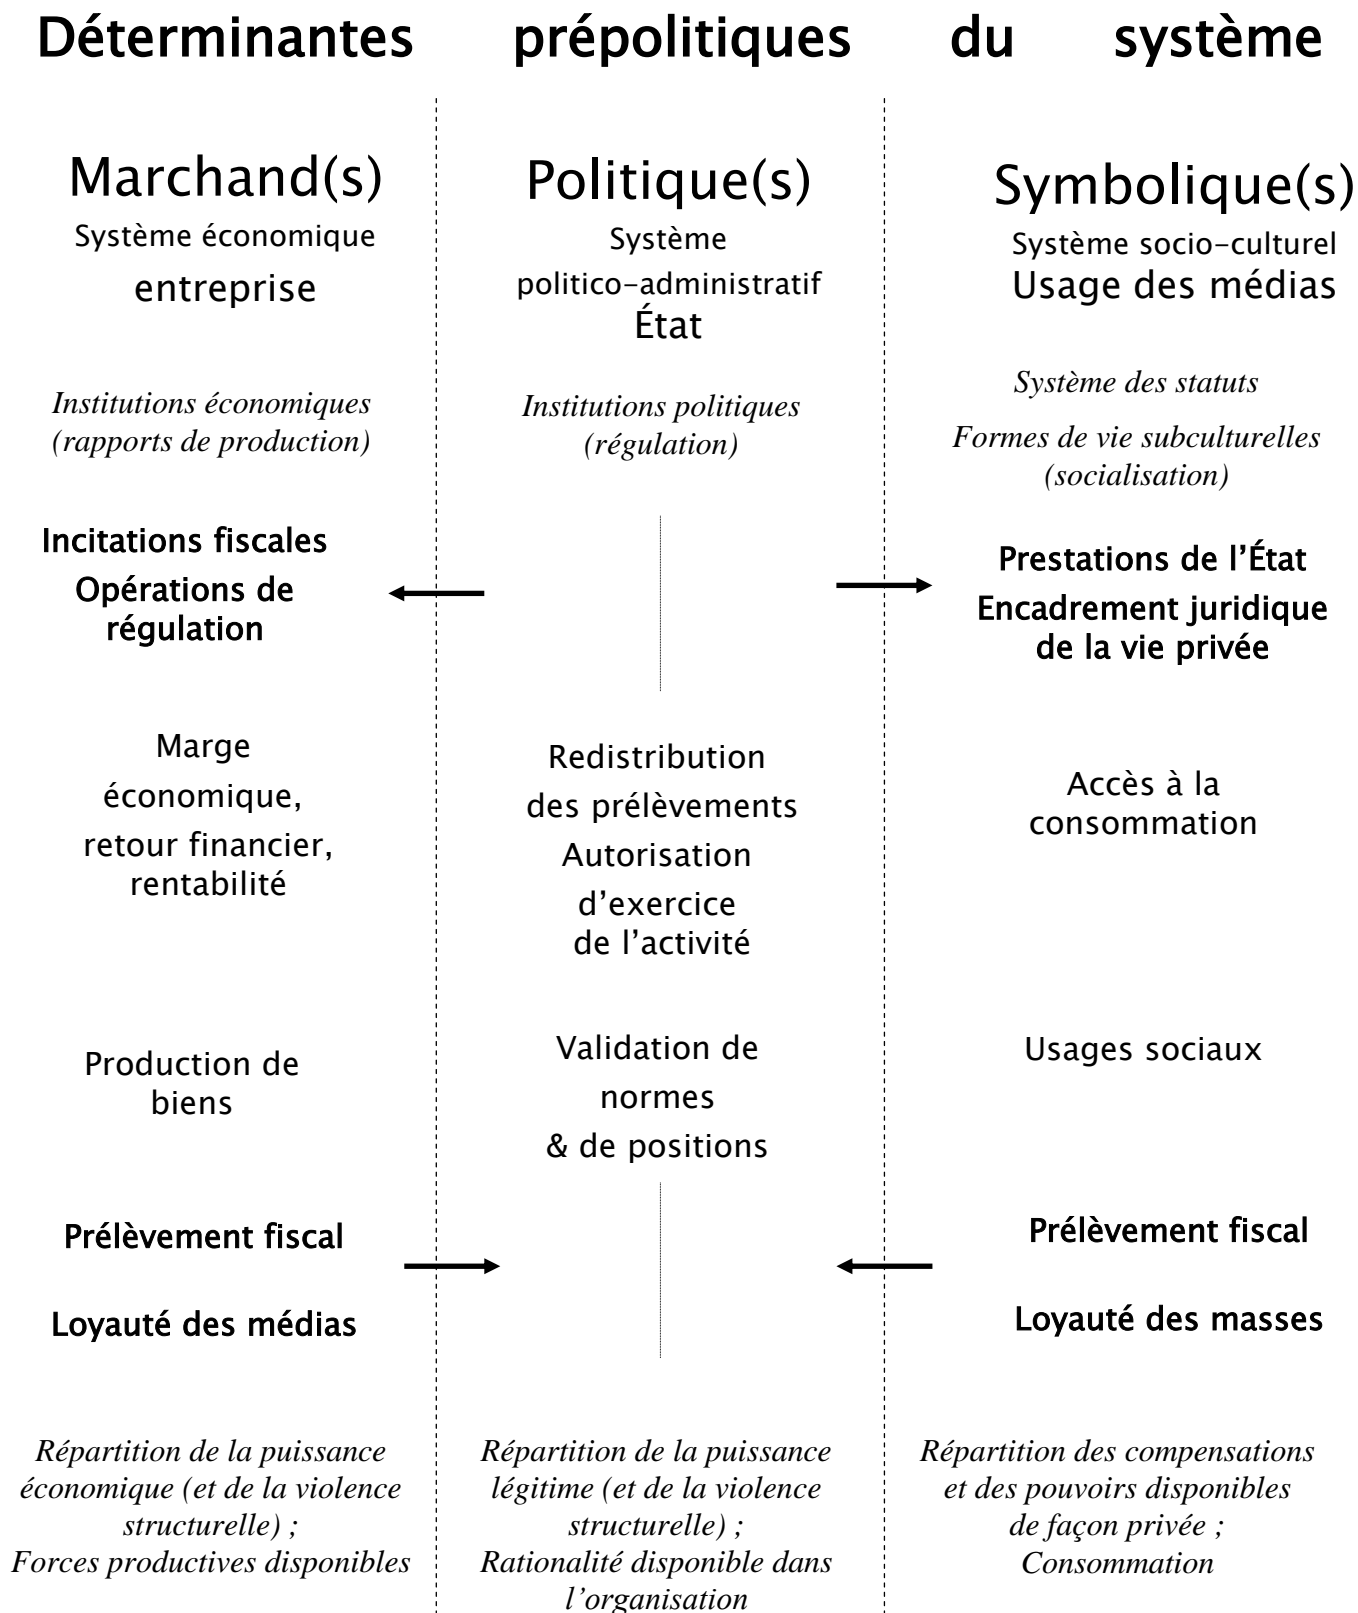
Déterminantes prépolitiques du système

Marchand(s)
Système économique
entreprise

*Institutions économiques (rapports de production)*

Incitations fiscales
Opérations de régulation

Marge économique, retour financier, rentabilité

Production de biens

Prélèvement fiscal

Loyauté des médias

*Répartition de la puissance économique (et de la violence structurelle) ; Forces productives disponibles*

Politique(s)
Système politico-administratif
État

*Institutions politiques (régulation)*

Redistribution des prélèvements
Autorisation d'exercice de l'activité

Validation de normes & de positions

*Répartition de la puissance légitime (et de la violence structurelle) ; Rationalité disponible dans l'organisation*

Symbolique(s)
Système socio-culturel
Usage des médias

*Système des statuts*

*Formes de vie subculturelles (socialisation)*

Prestations de l'État
Encadrement juridique de la vie privée

Accès à la consommation

Usages sociaux

Prélèvement fiscal

Loyauté des masses

*Répartition des compensations et des pouvoirs disponibles de façon privée ; Consommation*